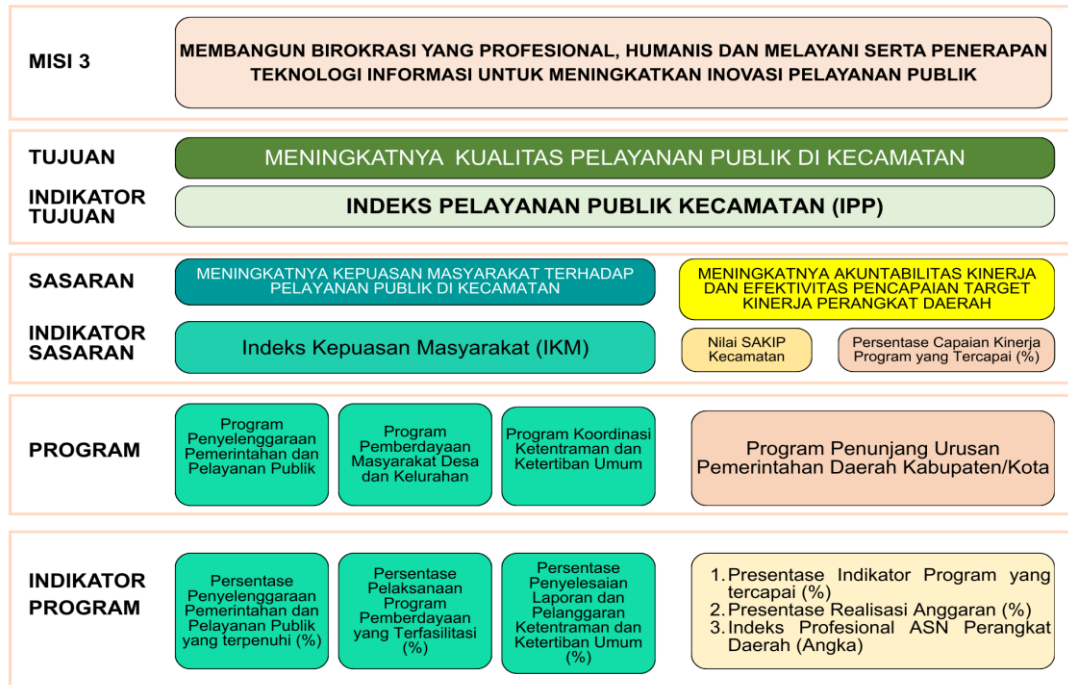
MISI 3

MEMBANGUN BIROKRASI YANG PROFESIONAL, HUMANIS DAN MELAYANI SERTA PENERAPAN TEKNOLOGI INFORMASI UNTUK MENINGKATKAN INOVASI PELAYANAN PUBLIK

TUJUAN

MENINGKATNYA KUALITAS PELAYANAN PUBLIK DI KECAMATAN

INDIKATOR TUJUAN

INDEKS PELAYANAN PUBLIK KECAMATAN (IPP)

SASARAN

MENINGKATNYA KEPUASAN MASYARAKAT TERHADAP PELAYANAN PUBLIK DI KECAMATAN

MENINGKATNYA AKUNTABILITAS KINERJA DAN EFEKTIVITAS PENCAPAIAN TARGET KINERJA PERANGKAT DAERAH

INDIKATOR SASARAN

Indeks Kepuasan Masyarakat (IKM)

Nilai SAKIP Kecamatan

Persentase Capaian Kinerja Program yang Tercapai (%)

PROGRAM

Program Penyelenggaraan Pemerintahan dan Pelayanan Publik

Program Pemberdayaan Masyarakat Desa dan Kelurahan

Program Koordinasi Ketentraman dan Ketertiban Umum

Program Penunjang Urusan Pemerintahan Daerah Kabupaten/Kota

INDIKATOR PROGRAM

Persentase Penyelenggaraan Pemerintahan dan Pelayanan Publik yang terpenuhi (%)

Persentase Pelaksanaan Program Pemberdayaan yang Terfasilitasi (%)

Persentase Penyelesaian Laporan dan Pelanggaran Ketentraman dan Ketertiban Umum (%)

1. Presentase Indikator Program yang tercapai (%)
2. Presentase Realisasi Anggaran (%)
3. Indeks Profesional ASN Perangkat Daerah (Angka)